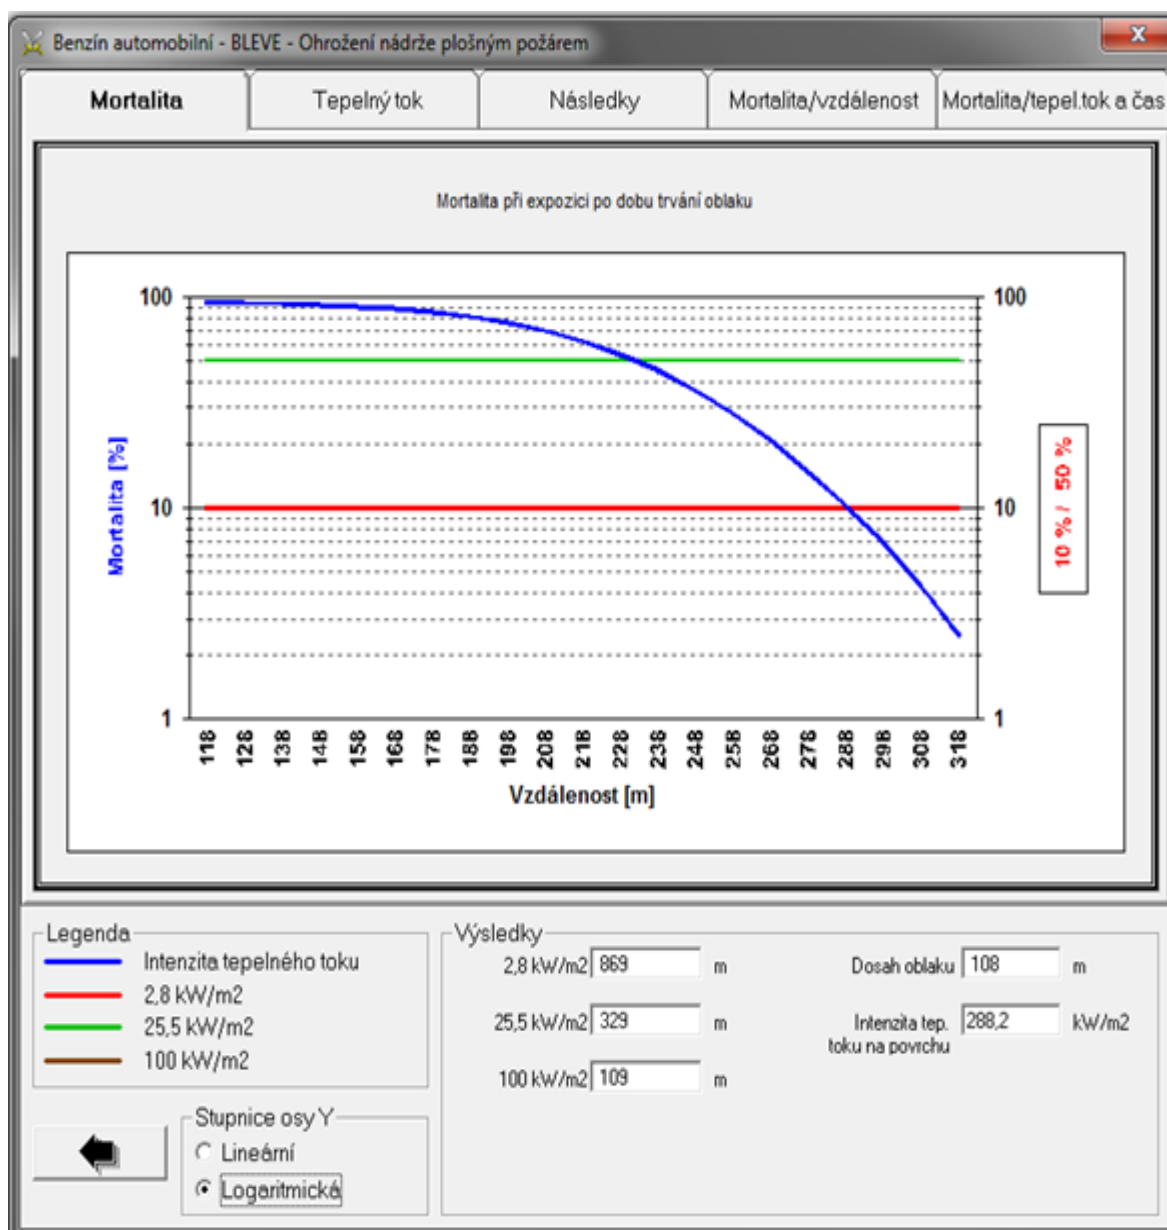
Benzín automobilní - BLEVE - Ohrožení nádrže plošným požárem

Mortalita | Tepelný tok | Následky | Mortalita/vzdálenost | Mortalita/tepel.tok a čas

Mortalita při expozici po dobu trvání oblaku

100
10
1

Mortalita [%]

100
10
1

10 % / 50 %

118 128 138 148 158 168 178 188 198 208 218 228 238 248 258 268 278 288 298 308 318

Vzdálenost [m]

Legenda
Intenzita tepelného toku
2,8 kW/m2
25,5 kW/m2
100 kW/m2

Výsledky
2,8 kW/m2 869 m
25,5 kW/m2 329 m
100 kW/m2 109 m

Dosah oblaku 108 m
Intenzita tep. toku na povrchu 288,2 kW/m2

Stupnice osy Y
Lineární
Logaritmická